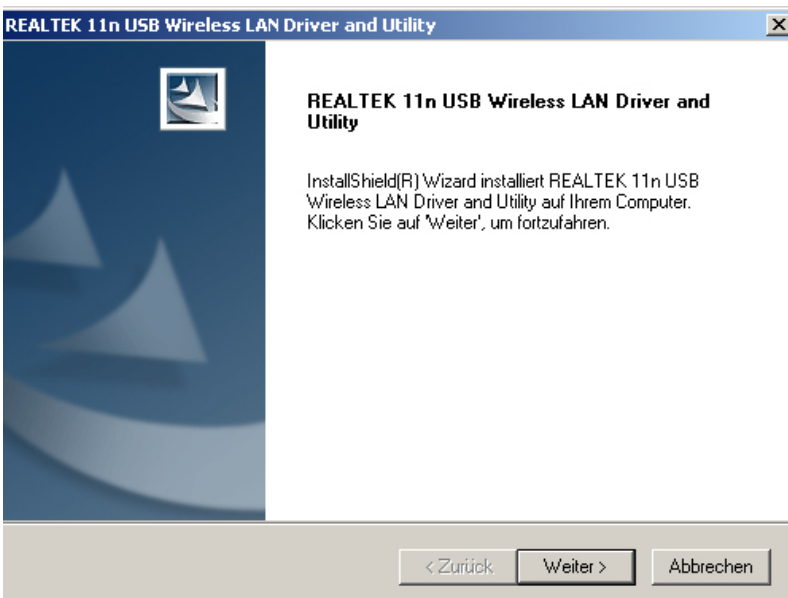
REALTEK 11n USB Wireless LAN Driver and Utility

REALTEK 11n USB Wireless LAN Driver and Utility

InstallShield(R) Wizard installiert REALTEK 11n USB Wireless LAN Driver and Utility auf Ihrem Computer. Klicken Sie auf 'Weiter', um fortzufahren.

< Zurück
Weiter >
Abbrechen